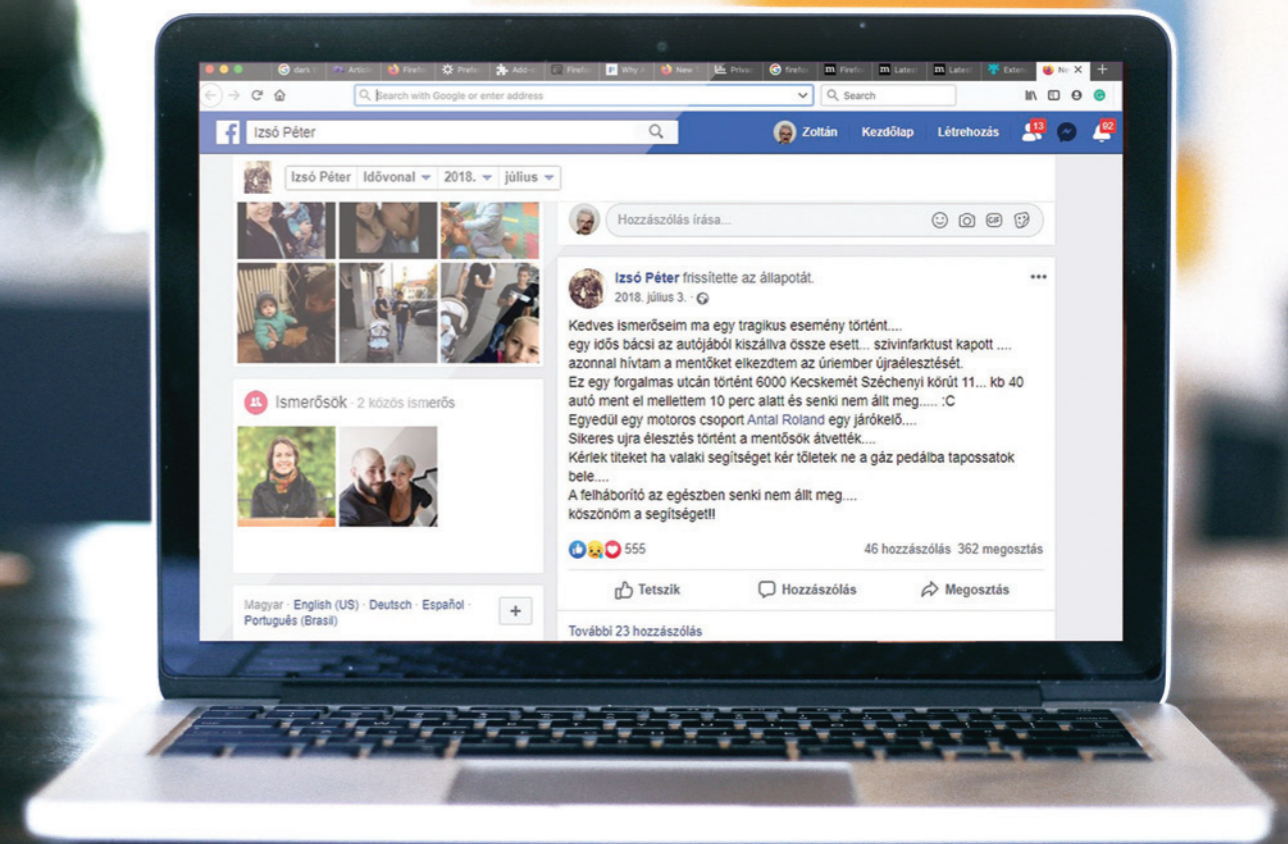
dark | Articl | Firefo | Prefe | Add-o | Firefo | Why | New | Privac | firefo | Firefo | Latest | Latest | Exten | Ne

Search with Google or enter address

Search

Izsó Péter

Zoltán Kezdőlap Létrehozás 13 92

Izsó Péter Idővonal 2018. július

Hozzászólás írása...

Izsó Péter frissítette az állapotát.
2018. július 3.

Kedves ismerőseim ma egy tragikus esemény történt....
egy idős bácsi az autójából kiszállva össze esett... szivinfarktust kapott ....
azonnal hívtam a mentőket elkezdtem az úriember újraélesztését.
Ez egy forgalmas utcán történt 6000 Kecskemét Széchenyi körút 11... kb 40 autó ment el mellettem 10 perc alatt és senki nem állt meg..... :C
Egyedül egy motoros csoport Antal Roland egy járókelő....
Sikeres ujra élesztés történt a mentősök átvették....
Kérlek titeket ha valaki segítséget kér tőletek ne a gáz pedálba tapossatok bele....
A felháborító az egészben senki nem állt meg....
köszönöm a segítséget!!

555 46 hozzászólás 362 megosztás

Tetszik Hozzászólás Megosztás

További 23 hozzászólás

Ismerősök · 2 közös ismerős

Magyar · English (US) · Deutsch · Español · Português (Brasil)

+